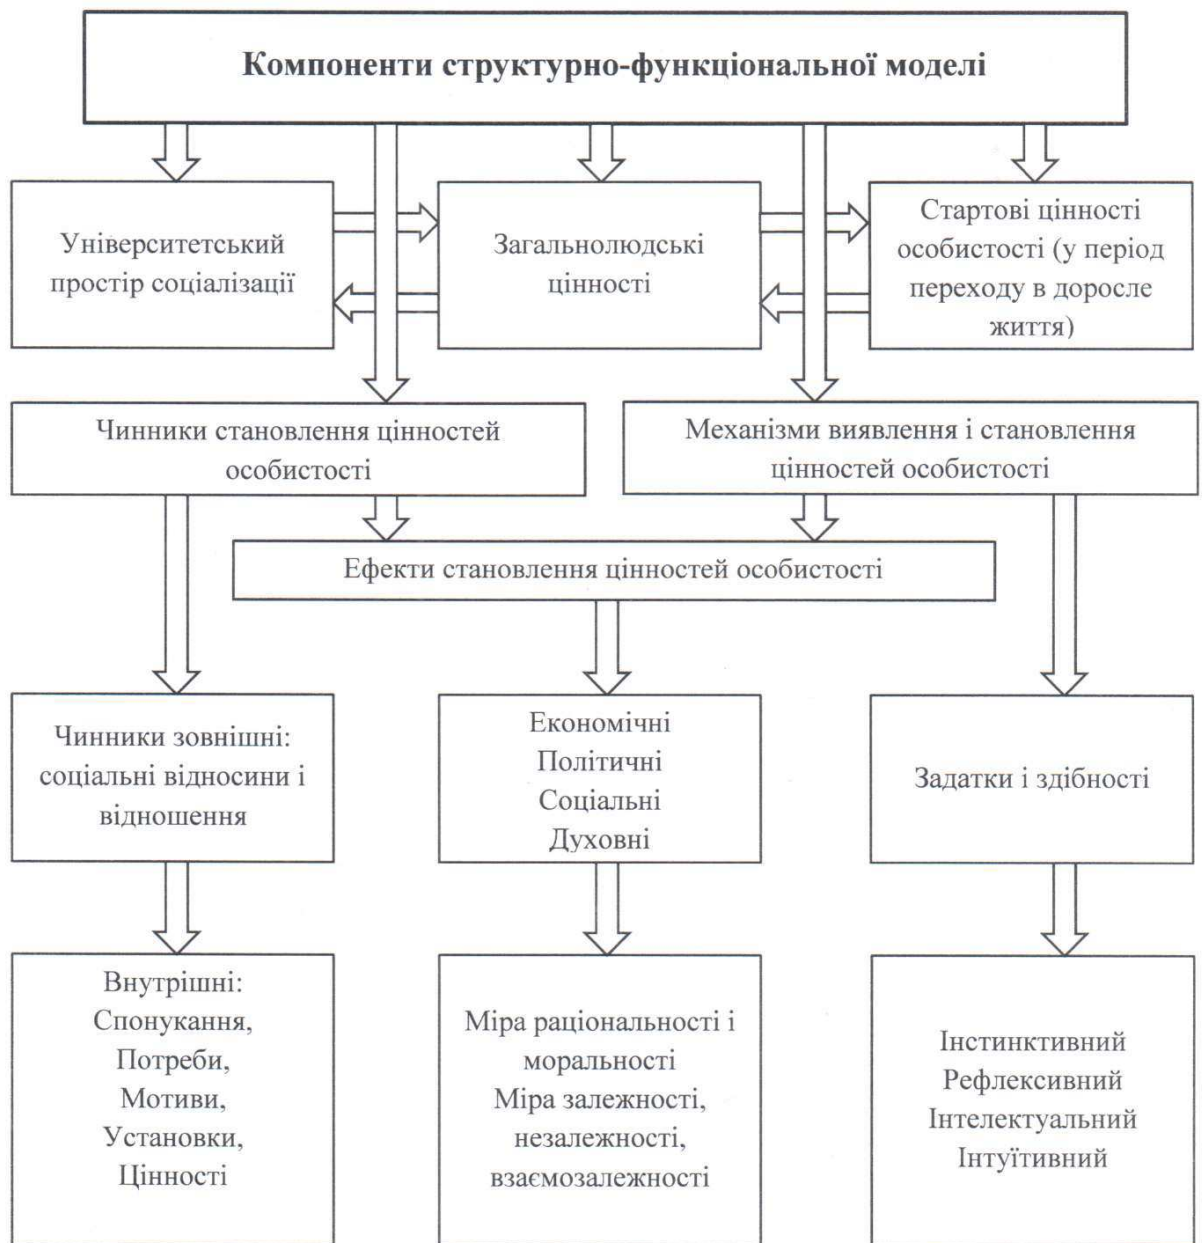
Компоненти структурно-функціональної моделі

Університетський простір соціалізації

Загальнолюдські цінності

Стартові цінності особистості (у період переходу в доросле життя)

Чинники становлення цінностей особистості

Механізми виявлення і становлення цінностей особистості

Ефекти становлення цінностей особистості

Чинники зовнішні: соціальні відносини і відношення

Економічні
Політичні
Соціальні
Духовні

Задатки і здібності

Внутрішні:
Спонукання,
Потреби,
Мотиви,
Установки,
Цінності

Міра раціональності і моральності
Міра залежності, незалежності, взаємозалежності

Інстинктивний
Рефлексивний
Інтелектуальний
Інтуїтивний